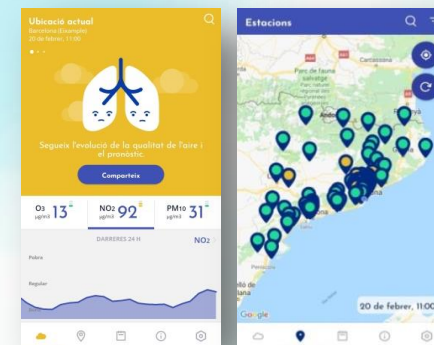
Ubicació actual
Barcelona (Eixample)
20 de febrer, 11:00

Segueix l'evolució de la qualitat de l'aire i el pronòstic.

Comparteix

$O_3$ $\mu g/m^3$ 13

$NO_2$ $\mu g/m^3$ 92

$PM_{10}$ $\mu g/m^3$ 31

DARRERES 24 H

$NO_2$

Pobre

Regular

Estacions

Parc de fauna salvatge

Carcassonne

Andorra

Google

20 de febrer, 11:00